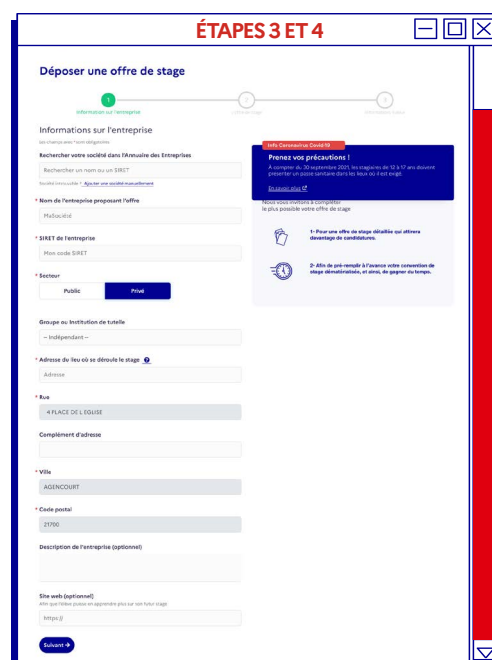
ÉTAPES 3 ET 4

Déposer une offre de stage

1
Informations sur l'entreprise
2
L'offre de stage
3
Informations tuteur

Informations sur l'entreprise

Les champs avec * sont obligatoires

Recherchez votre société dans l'Annuaire des Entreprises

Rechercher un nom ou un SIRET

Société introuvable ? Ajouter une société manuellement

* Nom de l'entreprise proposant l'offre

MaSociété

* SIRET de l'entreprise

Mon code SIRET

* Secteur

Public
Privé

Groupe ou Institution de tutelle

– Indépendant –

* Adresse du lieu où se déroule le stage

Adresse

* Rue

4 PLACE DE L EGLISE

Complément d'adresse

* Ville

AGENCOURT

* Code postal

21700

Description de l'entreprise (optionnel)

Site web (optionnel)

Afin que l'élève puisse en apprendre plus sur son futur stage

https://

Suivant →

Info Coronavirus Covid-19

Prenez vos précautions !

A compter du 30 septembre 2021, les stagiaires de 12 à 17 ans doivent présenter un passe sanitaire dans les lieux où il est exigé.

En savoir plus

Nous vous invitons à compléter le plus possible votre offre de stage

1- Pour une offre de stage détaillée qui attirera davantage de candidatures.

2- Afin de pré-remplir à l'avance votre convention de stage dématérialisée, et ainsi, de gagner du temps.